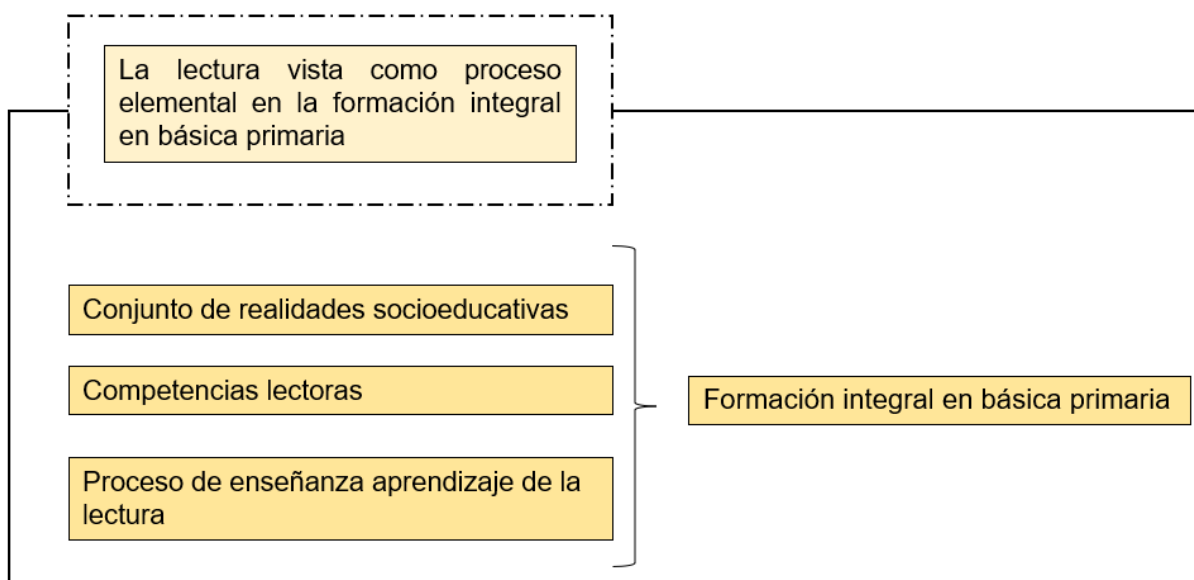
La lectura vista como proceso elemental en la formación integral en básica primaria

Conjunto de realidades socioeducativas

Competencias lectoras

Proceso de enseñanza aprendizaje de la lectura

Formación integral en básica primaria